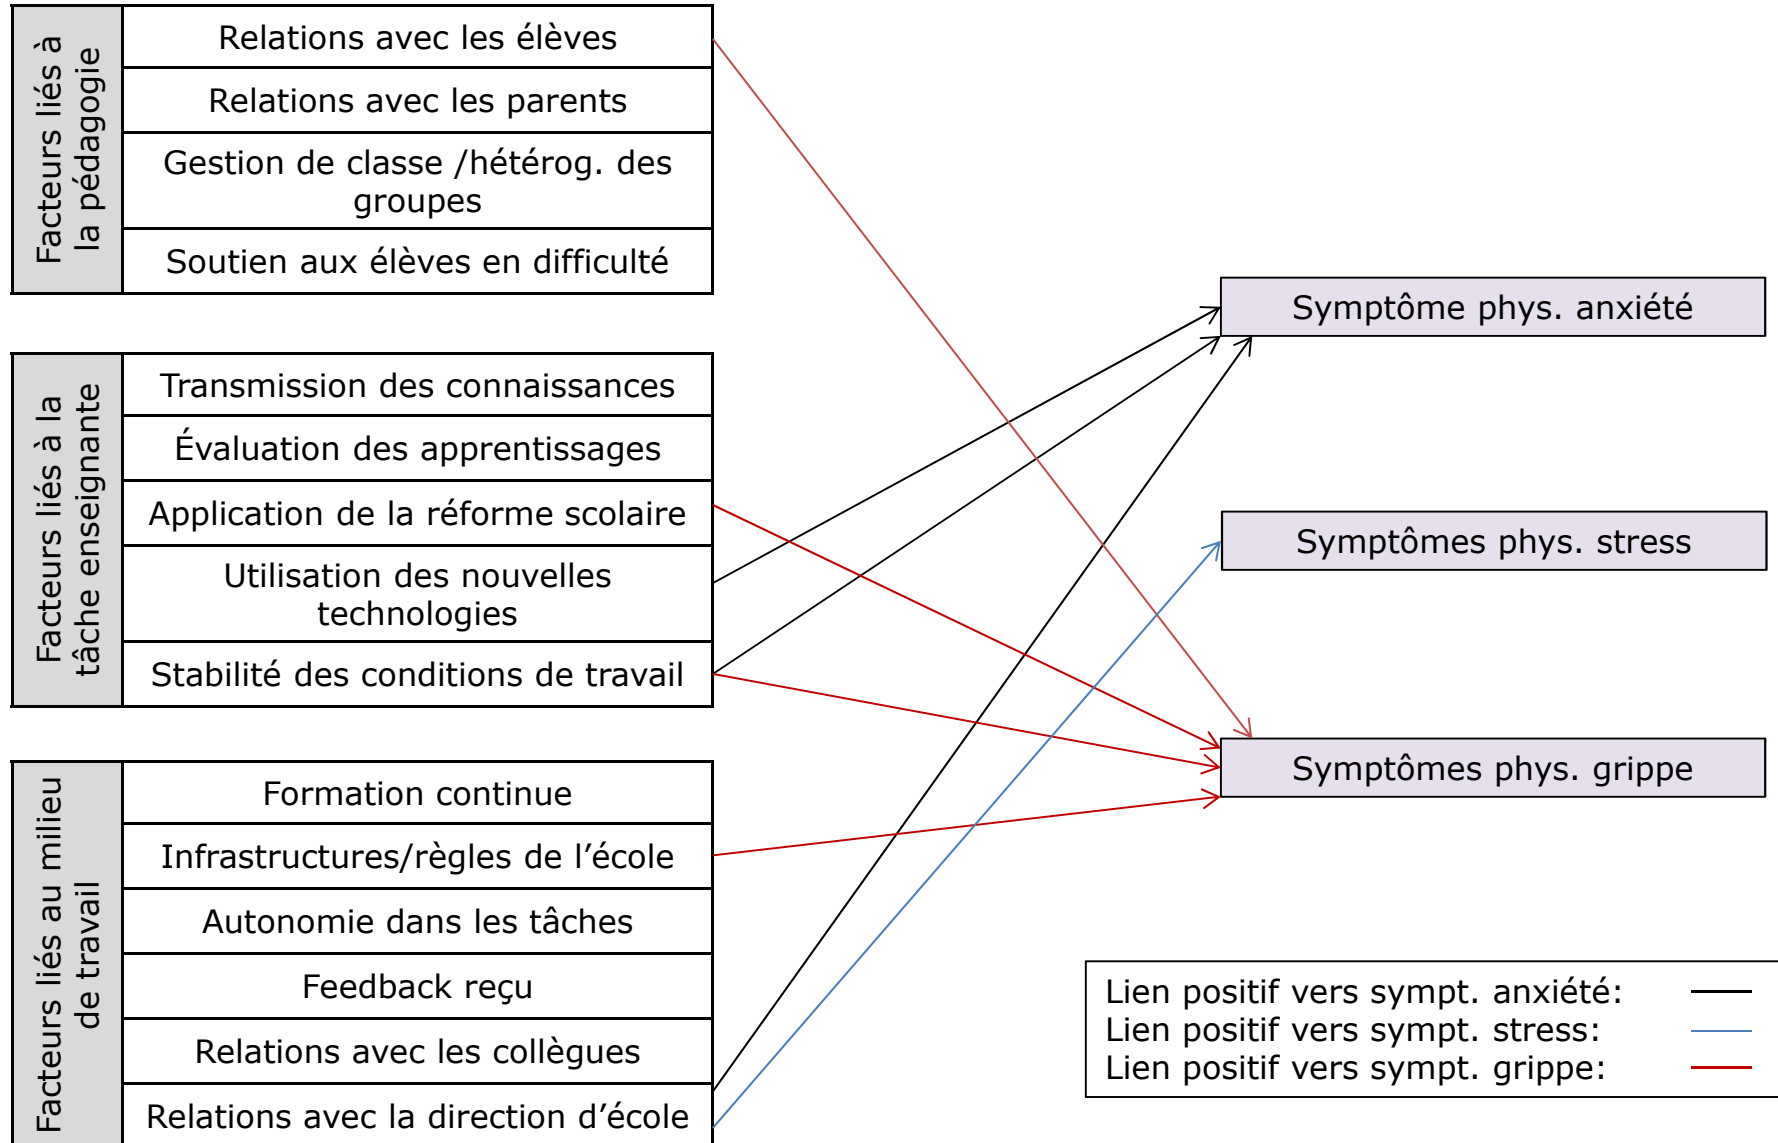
Facteurs liés à la pédagogie

Relations avec les élèves

Relations avec les parents

Gestion de classe /hétérog. des groupes

Soutien aux élèves en difficulté

Facteurs liés à la tâche enseignante

Transmission des connaissances

Évaluation des apprentissages

Application de la réforme scolaire

Utilisation des nouvelles technologies

Stabilité des conditions de travail

Facteurs liés au milieu de travail

Formation continue

Infrastructures/règles de l'école

Autonomie dans les tâches

Feedback reçu

Relations avec les collègues

Relations avec la direction d'école

Symptôme phys. anxiété

Symptômes phys. stress

Symptômes phys. grippe

Lien positif vers sympt. anxiété:
Lien positif vers sympt. stress:
Lien positif vers sympt. grippe: